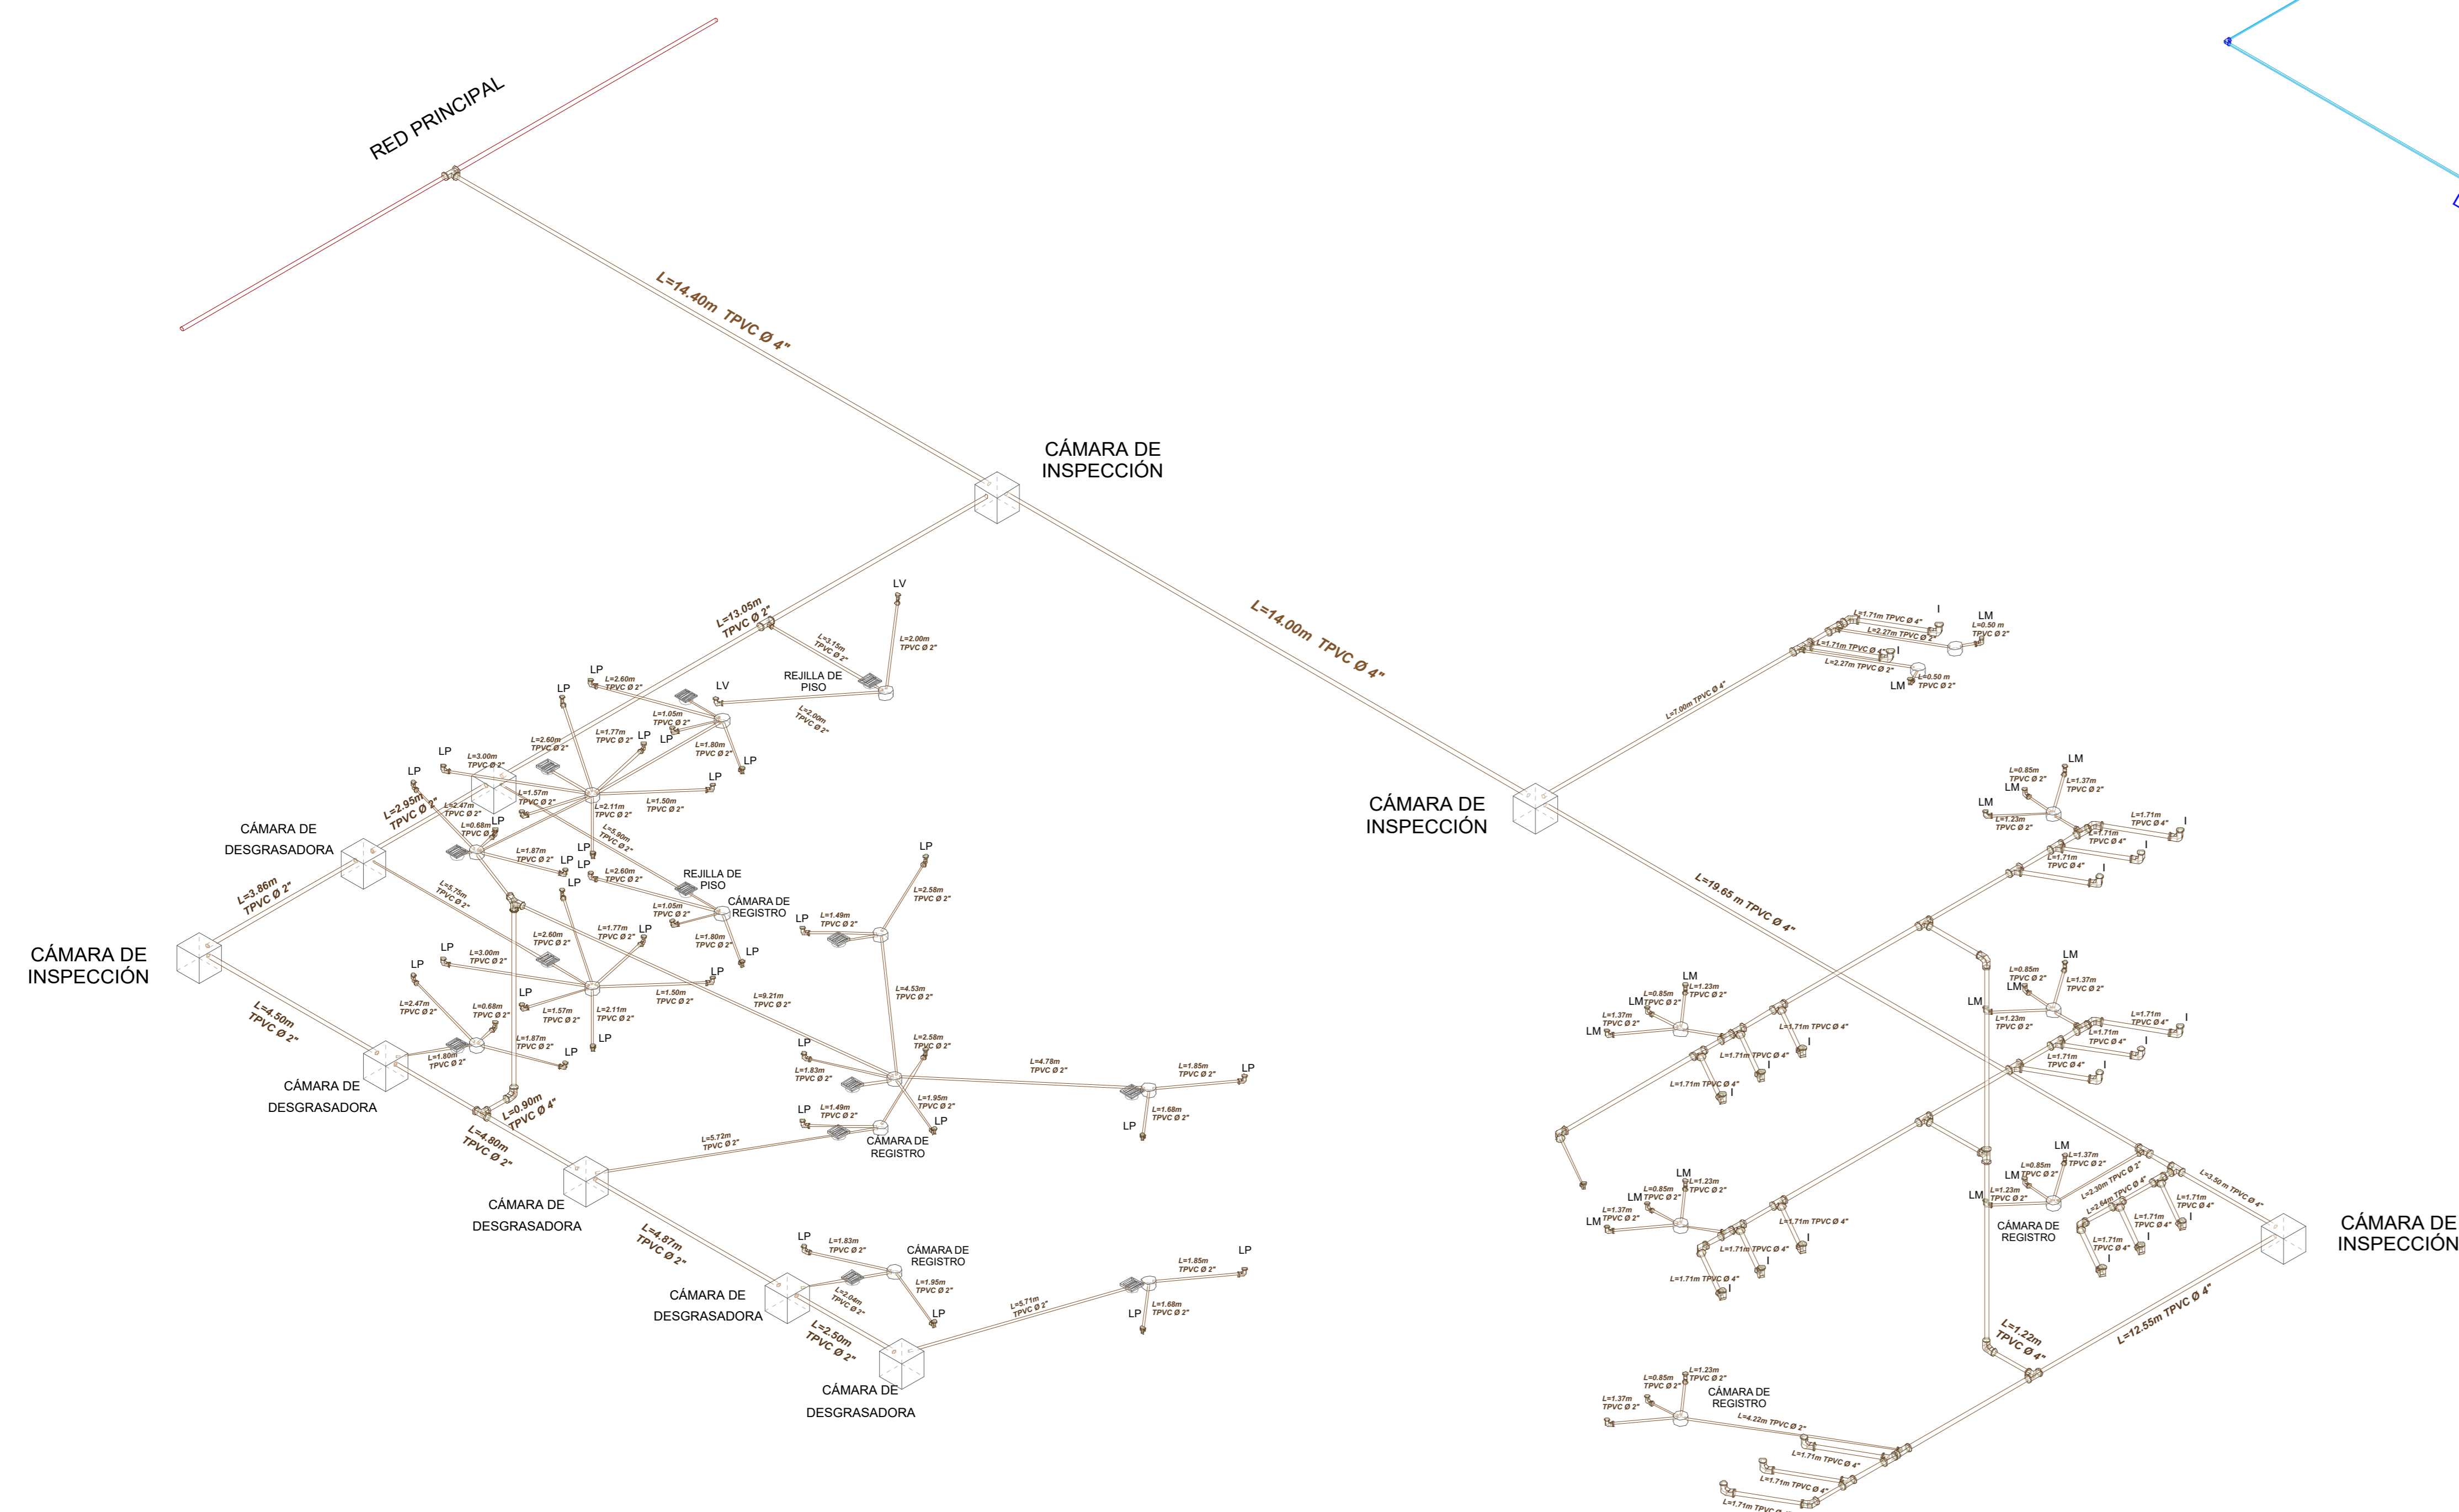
RED PRINCIPAL

L=14.40m TPVC Ø 4"

CÁMARA DE INSPECCIÓN

L=14.00m TPVC Ø 4"

CÁMARA DE INSPECCIÓN

L=19.65 m TPVC Ø 4"

L=13.05m TPVC Ø 2"

LV

L=2.00m TPVC Ø 2"

L=3.15m TPVC Ø 2"

REJILLA DE PISO

LV

L=2.00m TPVC Ø 2"

LP

L=2.60m TPVC Ø 2"

LP

L=1.05m TPVC Ø 2"

L=1.80m TPVC Ø 2"

LP

L=2.60m TPVC Ø 2"

L=1.77m TPVC Ø 2"

LP LP

LP

L=3.00m TPVC Ø 2"

LP

LP

L=2.95m TPVC Ø 2"

L=2.47m TPVC Ø 2"

L=1.57m TPVC Ø 2"

L=2.11m TPVC Ø 2"

L=1.50m TPVC Ø 2"

L=0.68m TPVC Ø 2"

LP

L=5.90m TPVC Ø 2"

CÁMARA DE DESGRASADORA

L=1.87m TPVC Ø 2"

LP LP LP

LP

L=2.60m TPVC Ø 2"

REJILLA DE PISO

L=3.86m TPVC Ø 2"

L=5.75m TPVC Ø 2"

CÁMARA DE REGISTRO

L=1.05m TPVC Ø 2"

L=1.80m TPVC Ø 2"

LP

CÁMARA DE INSPECCIÓN

L=2.60m TPVC Ø 2"

L=1.77m TPVC Ø 2"

LP

LP

L=3.00m TPVC Ø 2"

LP

LP

L=2.47m TPVC Ø 2"

L=0.68m TPVC Ø 2"

LP

L=1.57m TPVC Ø 2"

L=2.11m TPVC Ø 2"

L=1.50m TPVC Ø 2"

L=9.21m TPVC Ø 2"

L=4.50m TPVC Ø 2"

L=1.87m TPVC Ø 2"

LP

LP

L=1.80m TPVC Ø 2"

CÁMARA DE DESGRASADORA

L=0.90m TPVC Ø 4"

L=4.80m TPVC Ø 2"

LP

L=2.58m TPVC Ø 2"

LP

L=1.49m TPVC Ø 2"

L=4.53m TPVC Ø 2"

L=2.58m TPVC Ø 2"

LP

L=1.83m TPVC Ø 2"

L=4.78m TPVC Ø 2"

L=1.85m TPVC Ø 2"

LP

L=1.95m TPVC Ø 2"

LP

LP

L=1.49m TPVC Ø 2"

L=1.68m TPVC Ø 2"

LP

L=5.72m TPVC Ø 2"

CÁMARA DE REGISTRO

CÁMARA DE DESGRASADORA

L=4.87m TPVC Ø 2"

LP

L=1.83m TPVC Ø 2"

CÁMARA DE REGISTRO

L=1.95m TPVC Ø 2"

L=2.04m TPVC Ø 2"

LP

L=5.71m TPVC Ø 2"

L=1.85m TPVC Ø 2"

LP

CÁMARA DE DESGRASADORA

L=1.68m TPVC Ø 2"

LP

L=2.50m TPVC Ø 2"

CÁMARA DE DESGRASADORA

L=7.00m TPVC Ø 4"

L=1.71m TPVC Ø 4"

I

LM

L=0.50 m TPVC Ø 2"

L=2.27m TPVC Ø 2"

L=1.71m TPVC Ø 4"

I

L=2.27m TPVC Ø 2"

L=0.50 m TPVC Ø 2"

LM

LM

L=0.85m TPVC Ø 2"

LM

L=1.37m TPVC Ø 2"

LM

L=1.23m TPVC Ø 2"

L=1.71m TPVC Ø 4"

I

L=1.71m TPVC Ø 4"

I

L=1.71m TPVC Ø 4"

I

LM

L=0.85m TPVC Ø 2"

LM

L=1.37m TPVC Ø 2"

LM

L=1.23m TPVC Ø 2"

L=1.71m TPVC Ø 4"

I

L=1.71m TPVC Ø 4"

I

L=1.71m TPVC Ø 4"

I

LM

L=1.23m TPVC Ø 2"

LM

L=0.85m TPVC Ø 2"

L=1.37m TPVC Ø 2"

LM

L=1.71m TPVC Ø 4"

I

L=1.71m TPVC Ø 4"

I

L=1.71m TPVC Ø 4"

I

LM

L=0.85m TPVC Ø 2"

L=1.37m TPVC Ø 2"

LM

L=1.23m TPVC Ø 2"

LM

L=2.30m TPVC Ø 4"

L=2.64m TPVC Ø 4"

L=3.50 m TPVC Ø 4"

L=1.71m TPVC Ø 4"

I

L=1.71m TPVC Ø 4"

I

L=1.71m TPVC Ø 4"

I

CÁMARA DE REGISTRO

CÁMARA DE INSPECCIÓN

LM

L=1.23m TPVC Ø 2"

LM

L=0.85m TPVC Ø 2"

L=1.37m TPVC Ø 2"

LM

L=1.71m TPVC Ø 4"

I

L=1.71m TPVC Ø 4"

I

L=1.71m TPVC Ø 4"

I

L=1.22m TPVC Ø 4"

L=12.55m TPVC Ø 4"

L=1.23m TPVC Ø 2"

L=0.85m TPVC Ø 2"

L=1.37m TPVC Ø 2"

CÁMARA DE REGISTRO

L=4.22m TPVC Ø 2"

L=1.71m TPVC Ø 4"

L=1.71m TPVC Ø 4"

L=1.71m TPVC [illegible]